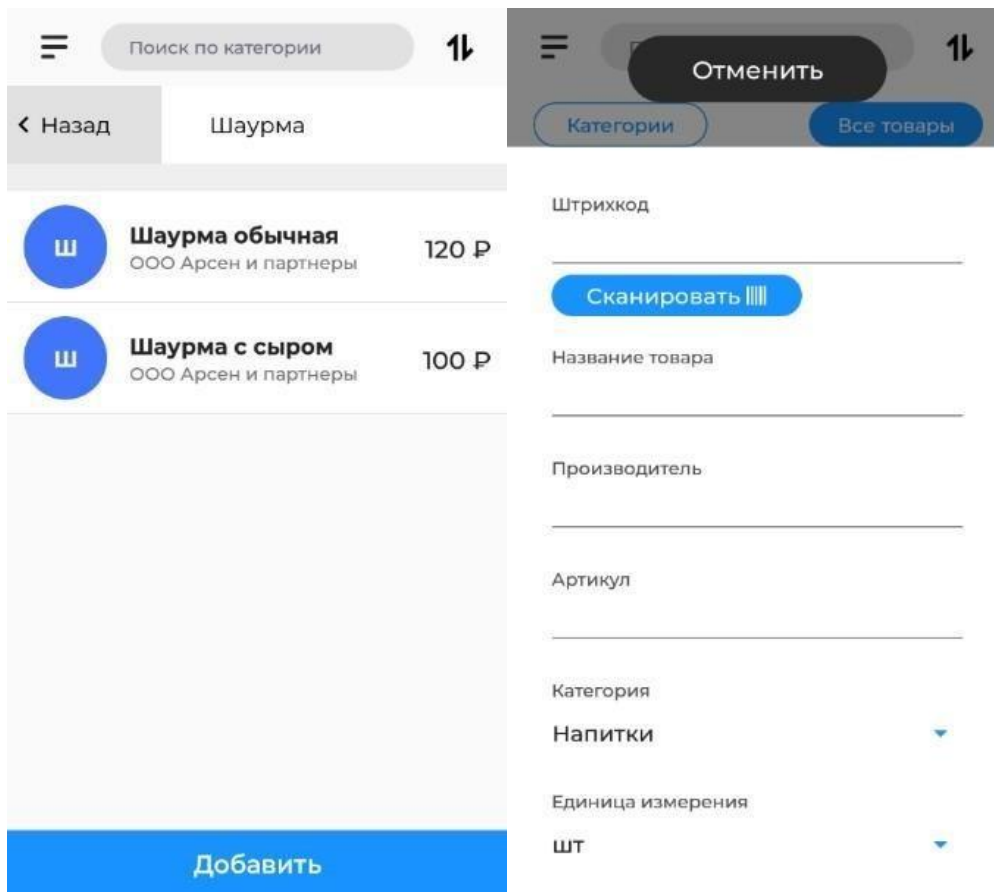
Поиск по категории

< Назад Шаурма

Ш
Шаурма обычная
ООО Арсен и партнеры
120 ₽

Ш
Шаурма с сыром
ООО Арсен и партнеры
100 ₽

Добавить

Отменить

Категории
Все товары

Штрихкод

Сканировать

Название товара

Производитель

Артикул

Категория
Напитки

Единица измерения
шт